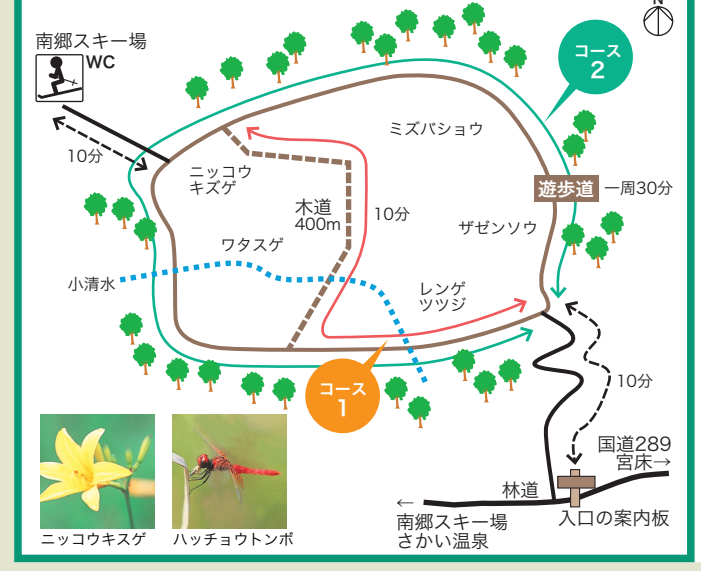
N

南郷スキー場
WC

コース
2

ミズバショウ

10分

ニッコウ
キズゲ

木道
400m

10分

遊歩道 一周30分

ワタスゲ

ザゼンソウ

小清水

レンゲ
ツツジ

コース
1

10分

国道289
宮床→

林道

←
南郷スキー場
さかい温泉

入口の案内板

ニッコウキスゲ

ハッチョウトンボ